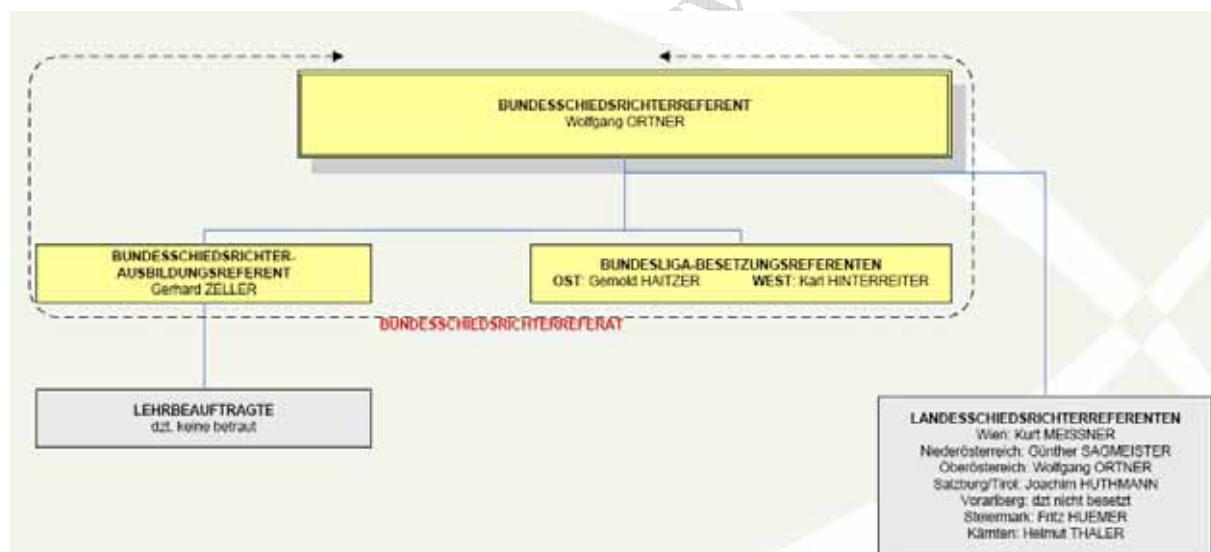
BUNDESSCHIEDSRICHTERREFERENT
Wolfgang ORTNER

BUNDESSCHIEDSRICHTER-AUSBILDUNGSREFERENT
Gerhard ZELLER

BUNDESLIGA-BESETZUNGSREFERENTEN
OST: Gernold HAITZER WEST: Karl HINTERREITER

BUNDESSCHIEDSRICHTERREFERAT

LEHRBEAUFTRAGTE
dzt. keine betraut

LANDESSCHIEDSRICHTERREFERENTEN
Wien: Kurt MEISSNER
Niederösterreich: Günther SAGMEISTER
Oberösterreich: Wolfgang ORTNER
Salzburg/Tirol: Joachim HUTHMANN
Vorarlberg: dzt nicht besetzt
Steiermark: Fritz HUEMER
Kärnten: Helmut THALER